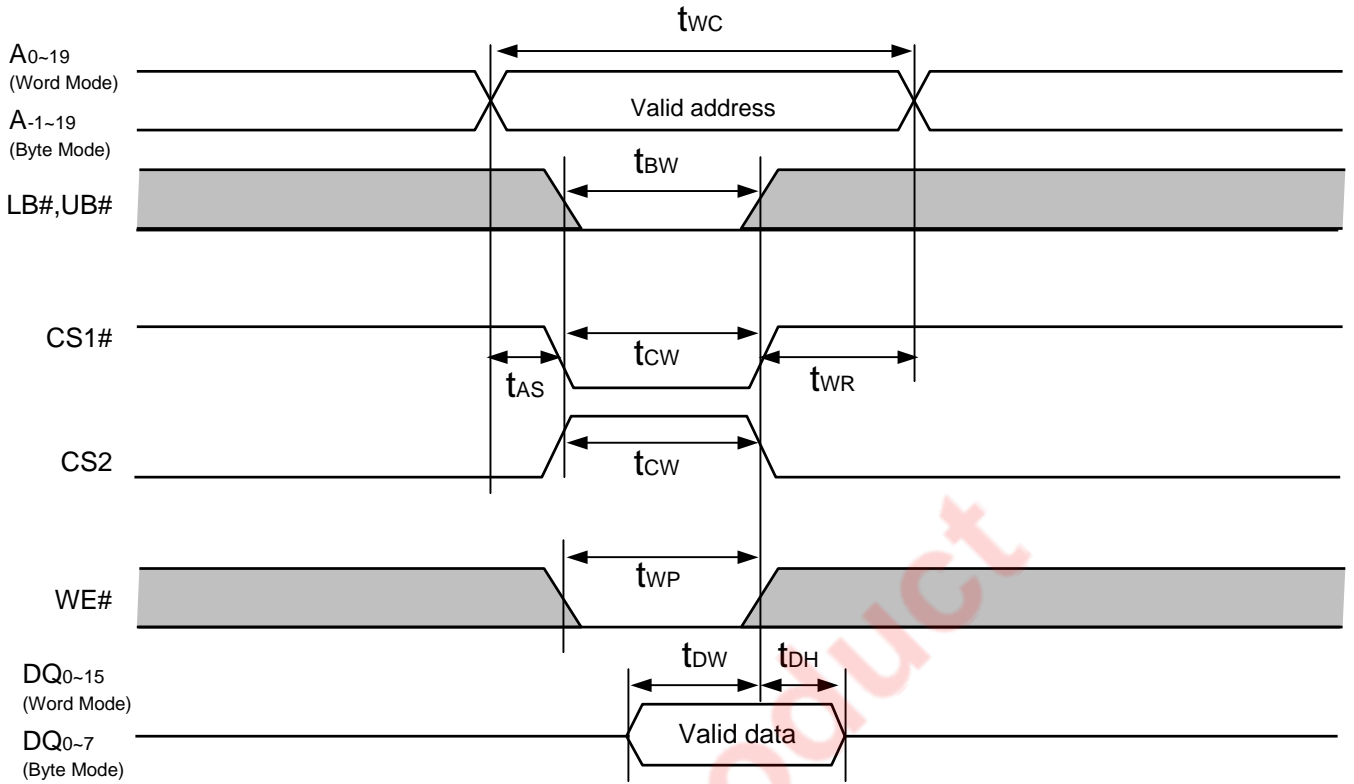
$t_{WC}$

$A_{0\sim19}$
(Word Mode)
$A_{-1\sim19}$
(Byte Mode)

Valid address

$t_{BW}$

LB#,UB#

CS1#

$t_{CW}$

$t_{AS}$

$t_{WR}$

CS2

$t_{CW}$

$t_{WP}$

WE#

$t_{DW}$

$t_{DH}$

$DQ_{0\sim15}$
(Word Mode)
$DQ_{0\sim7}$
(Byte Mode)

Valid data

oduct